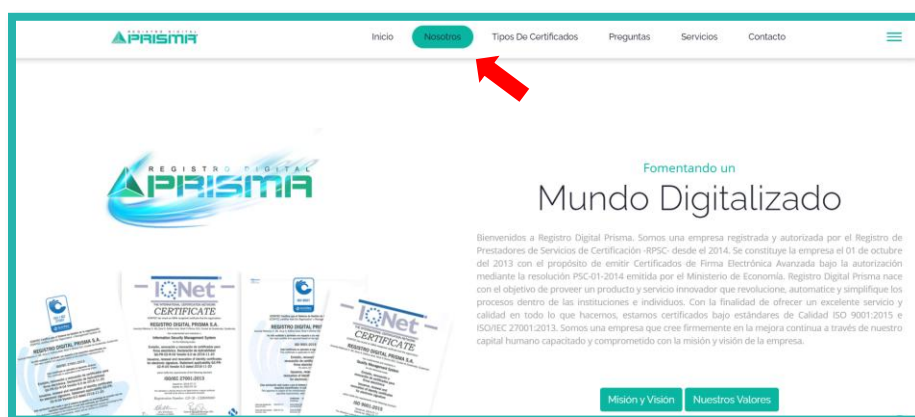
REGISTRO DIGITAL PRISMA

Inicio Nosotros Tipos De Certificados Preguntas Servicios Contacto

REGISTRO DIGITAL PRISMA

IQNet CERTIFICATE

REGISTRO DIGITAL PRISMA S.A.

IQNet CERTIFICATE

REGISTRO DIGITAL PRISMA S.A.

Fomentando un

Mundo Digitalizado

Bienvenidos a Registro Digital Prisma. Somos una empresa registrada y autorizada por el Registro de Prestadores de Servicios de Certificación -RPSC- desde el 2014. Se constituye la empresa el 01 de octubre del 2013 con el propósito de emitir Certificados de Firma Electrónica Avanzada bajo la autorización mediante la resolución PSC-01-2014 emitida por el Ministerio de Economía. Registro Digital Prisma nace con el objetivo de proveer un producto y servicio innovador que revolucione, automatice y simplifique los procesos dentro de las instituciones e individuos. Con la finalidad de ofrecer un excelente servicio y calidad en todo lo que hacemos, estamos certificados bajo estándares de Calidad ISO 9001:2015 e ISO/IEC 27001:2013. Somos una empresa que cree firmemente en la mejora continua a través de nuestro capital humano capacitado y comprometido con la misión y visión de la empresa.

Misión y Visión Nuestros Valores